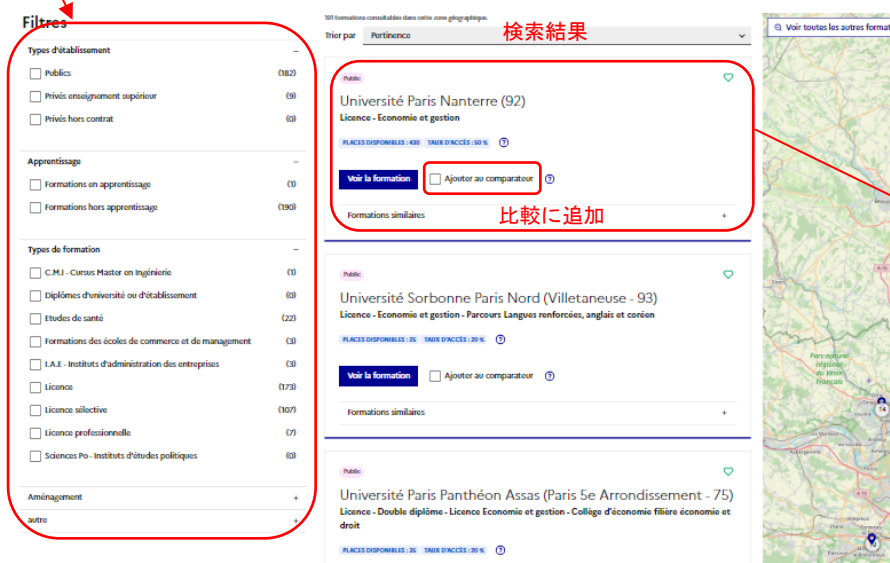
Filtres

Types d'établissement –

Publics (182)

Privés enseignement supérieur (9)

Privés hors contrat (0)

Apprentissage –

Formations en apprentissage (1)

Formations hors apprentissage (190)

Types de formation –

C.M.I - Cursus Master en Ingénierie (1)

Diplômes d'université ou d'établissement (0)

Etudes de santé (22)

Formations des écoles de commerce et de management (3)

I.A.E - Instituts d'administration des entreprises (3)

Licence (173)

Licence sélective (107)

Licence professionnelle (7)

Sciences Po - Instituts d'études politiques (0)

Aménagement +

autre +

191 formations consultables dans cette zone géographique.

Trier par Pertinence

検索結果

Voir toutes les autres format

Public

Université Paris Nanterre (92)

Licence - Economie et gestion

PLACES DISPONIBLES : 430 TAUX D'ACCÈS : 50 %

Voir la formation

Ajouter au comparateur

比較に追加

Formations similaires +

Public

Université Sorbonne Paris Nord (Villetaneuse - 93)

Licence - Economie et gestion - Parcours Langues renforcées, anglais et coréen

PLACES DISPONIBLES : 25 TAUX D'ACCÈS : 20 %

Voir la formation

Ajouter au comparateur

Formations similaires +

Public

Université Paris Panthéon Assas (Paris 5e Arrondissement - 75)

Licence - Double diplôme - Licence Economie et gestion - Collège d'économie filière économie et droit

PLACES DISPONIBLES : 25 TAUX D'ACCÈS : 20 %

Parc naturel régional du Vexin français

14